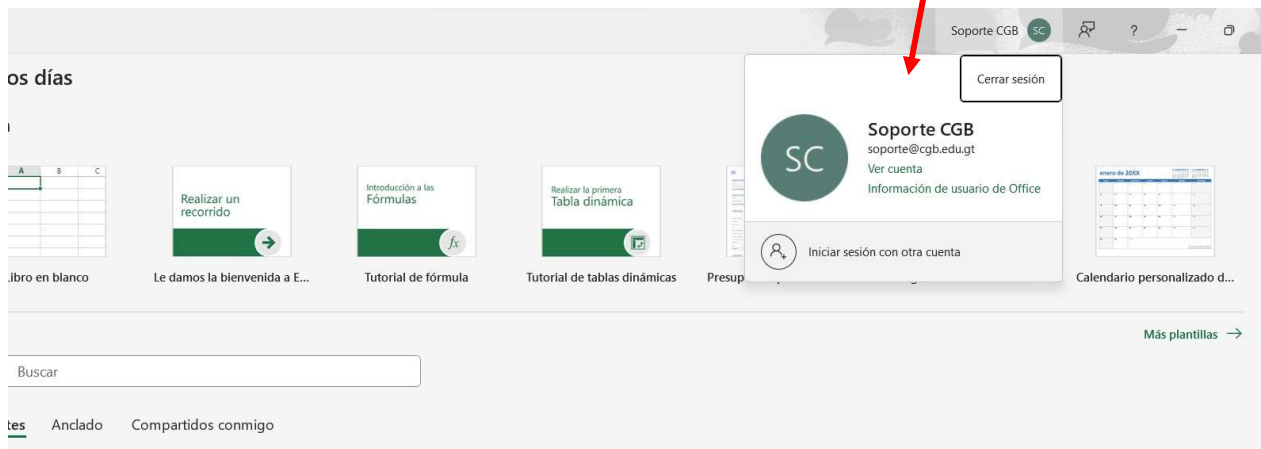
Soporte CGB SC ?

os días

Cerrar sesión

SC
Soporte CGB
soporte@cgb.edu.gt
Ver cuenta
Información de usuario de Office

Iniciar sesión con otra cuenta

A B C

Realizar un recorrido

Introducción a las Fórmulas

Realizar la primera Tabla dinámica

enero de 20XX

Libro en blanco
Le damos la bienvenida a E...
Tutorial de fórmula
Tutorial de tablas dinámicas
Presup
Calendario personalizado d...

Más plantillas →

Buscar

tes Anclado Compartidos conmigo